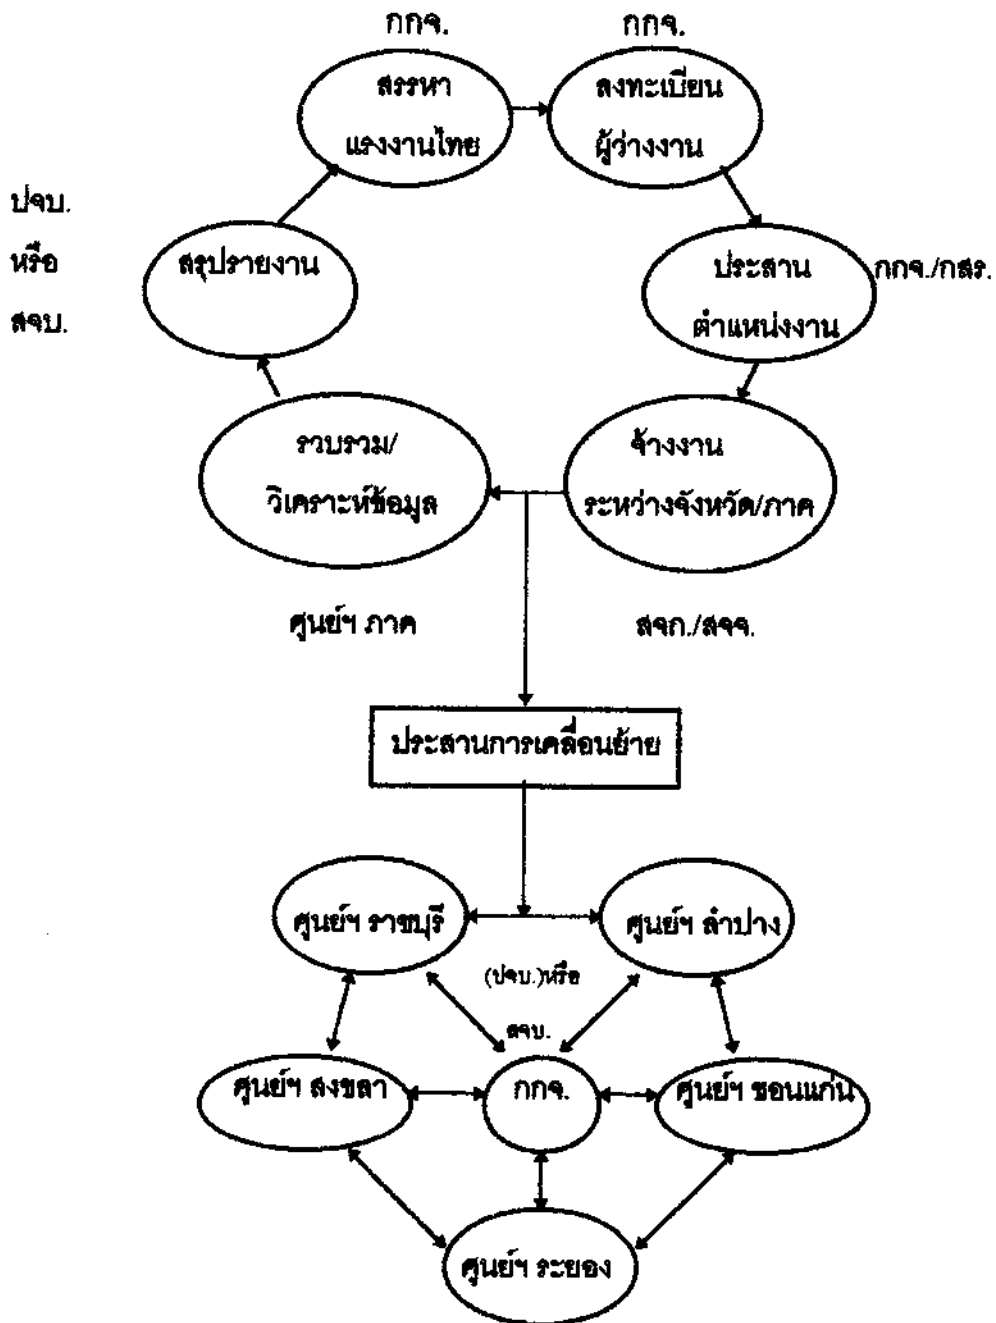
กกจ.

สรรหา
แรงงานไทย

กกจ.

ลงทะเบียน
ผู้ว่างงาน

ปจบ.
หรือ
สจบ.

สรุปรายงาน

ประสาน
ตำแหน่งงาน

กกจ./กสร.

รวบรวม/
วิเคราะห์ข้อมูล

จ้างงาน
ระหว่างจังหวัด/ภาค

ศูนย์ฯ ภาค

สจก./สจจ.

ประสานการเคลื่อนย้าย

ศูนย์ฯ ราชบุรี

ศูนย์ฯ ลำปาง

(ปจบ.)หรือ
สจบ.

ศูนย์ฯ สงขลา

กกจ.

ศูนย์ฯ ขอนแก่น

ศูนย์ฯ ระยอง